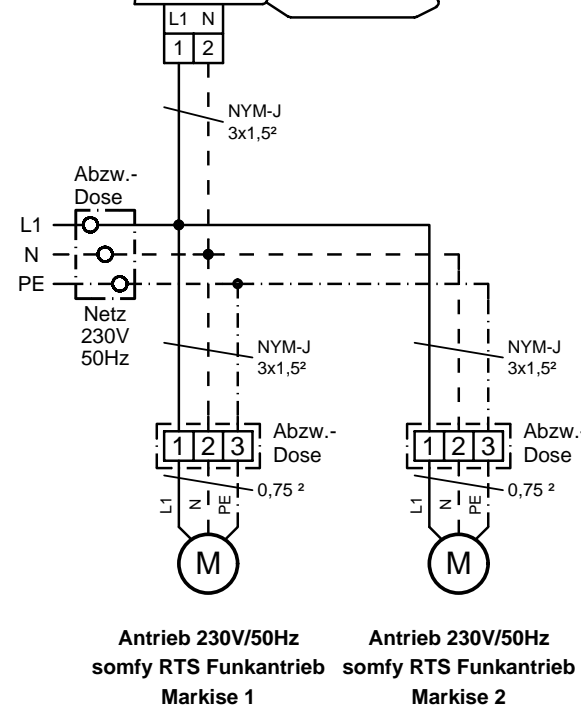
L1 N
1 2

NYM-J
3x1,5²

Abzw.-
Dose

L1
N
PE

Netz
230V
50Hz

NYM-J
3x1,5²

NYM-J
3x1,5²

1 2 3
Abzw.-
Dose

1 2 3
Abzw.-
Dose

0,75 ²

0,75 ²

L1 N PE

L1 N PE

M

M

Antrieb 230V/50Hz
somfy RTS Funkantrieb
Markise 1

Antrieb 230V/50Hz
somfy RTS Funkantrieb
Markise 2